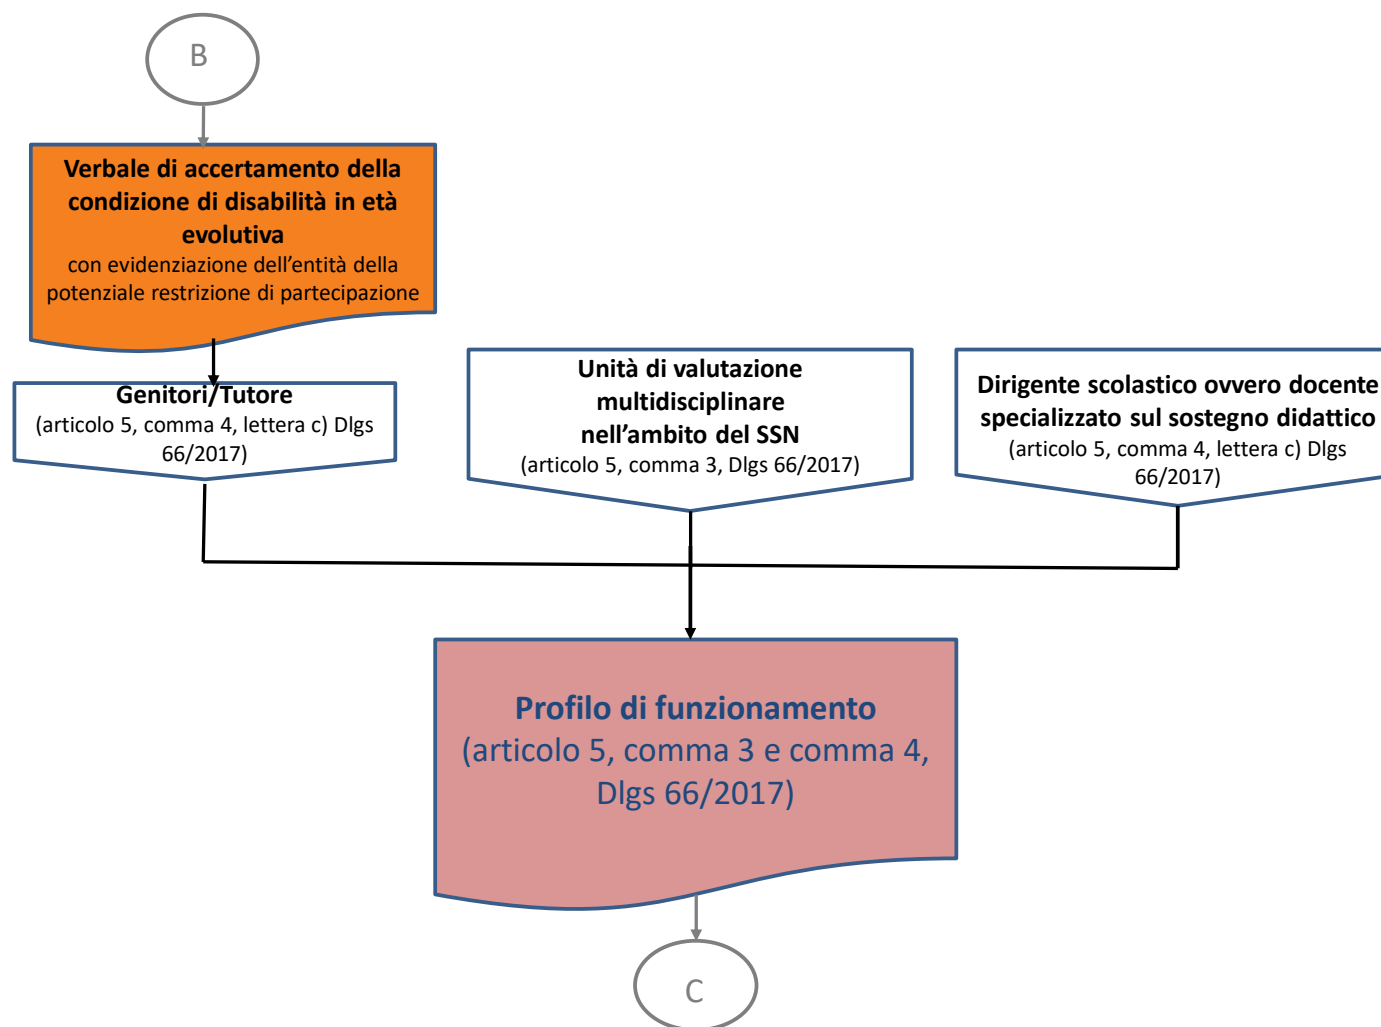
B

Verbale di accertamento della condizione di disabilità in età evolutiva
con evidenziazione dell'entità della potenziale restrizione di partecipazione

Genitori/Tutore
(articolo 5, comma 4, lettera c) Dlgs 66/2017)

Unità di valutazione multidisciplinare nell'ambito del SSN
(articolo 5, comma 3, Dlgs 66/2017)

Dirigente scolastico ovvero docente specializzato sul sostegno didattico
(articolo 5, comma 4, lettera c) Dlgs 66/2017)

Profilo di funzionamento
(articolo 5, comma 3 e comma 4, Dlgs 66/2017)

C